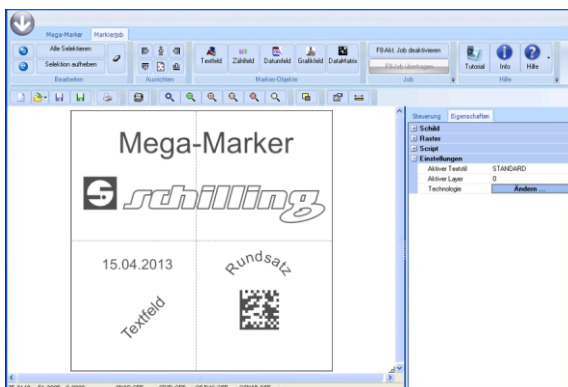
Mega-Marker
Markierjob
Alle Selektieren
Selektion aufheben
Bearbeiten
Ansichten
Textfeld
Zählfeld
Datumfeld
Grafikfeld
DataMatrix
Marker-Objekte
F8-Akt. Job deaktivieren
F9-Job übertragen
Job
Tutorial
Info
Hilfe
Hilfe

Mega-Marker
schilling
15.04.2013
Rundsatz
Textfeld

Steuerung
Eigenschaften
Schild
Raster
Script
Einstellungen
| Aktiver Textstil | STANDARD |
|---|---|
| Aktiver Layer | 0 |
| Technologie | Ändern ... |

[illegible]